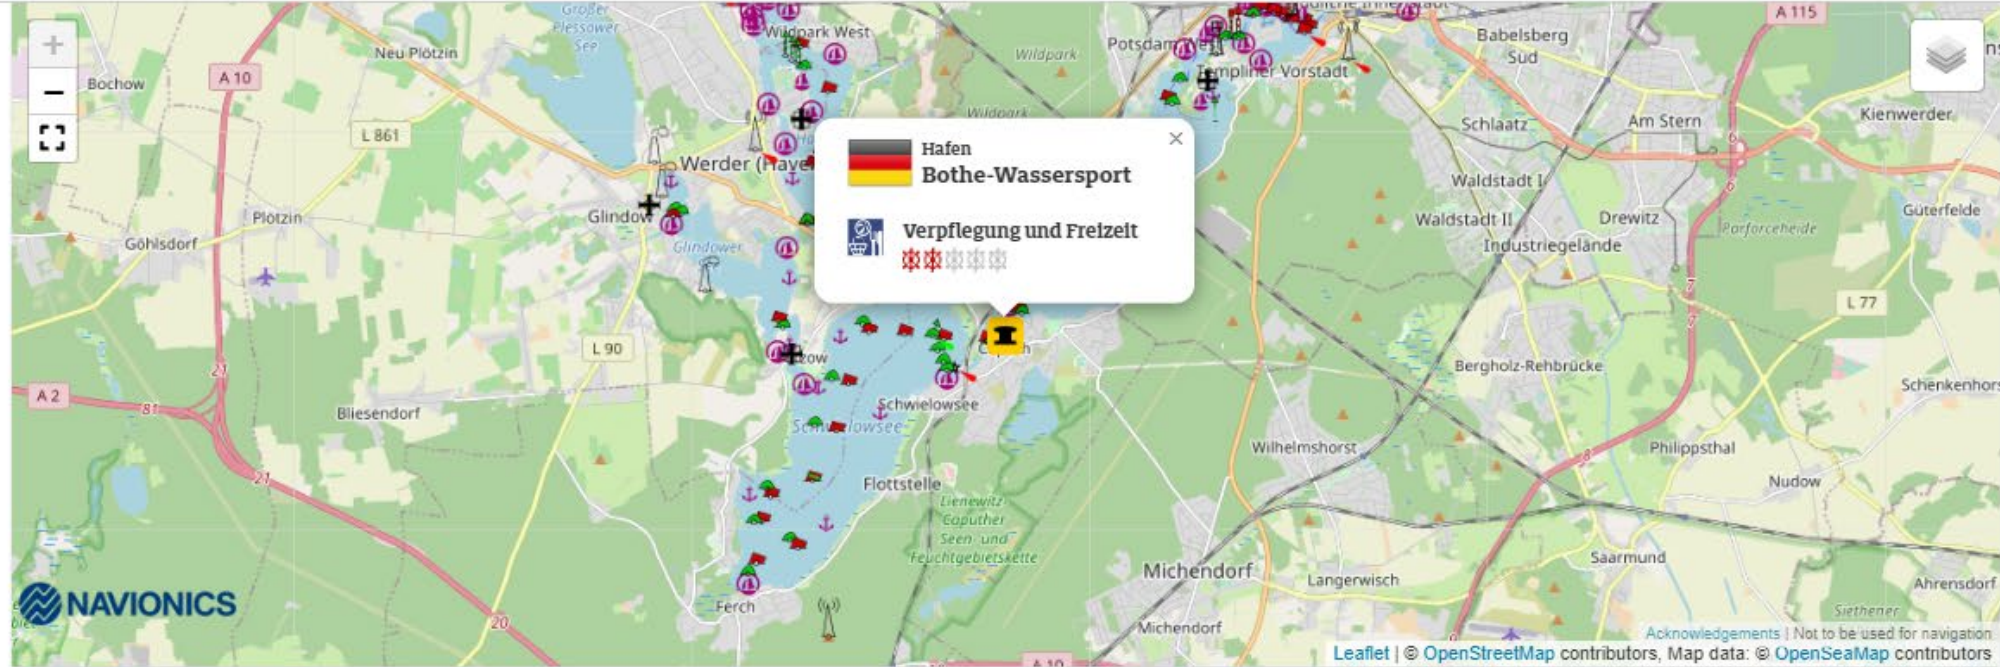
+
−
Hafen
Bothe-Wassersport
×
Verpflegung und Freizeit

Großer Plessower See
Wildpark West
Wildpark
Potsdam
Babelsberg Süd
A 115
Templiner Vorstadt
Neu Plötzin
Bochow
A 10
L 861
Werder (Havel)
Wildpark
Schlaatz
Am Stern
Kienwerder
Waldstadt I
Waldstadt II
Drewitz
Güterfelde
Industriegelände
Parforceheide
Glindow
Plötzin
Göhlsdorf
Glindower
L 90
L 77
Bergholz-Rehbrücke
A 2
Bliesendorf
Schwielowsee
Schwielowsee
Schenkenhorst
Wilhelmshorst
Philippsthal
Flottstelle
Lienewitz Caputher Seen- und Feuchtgebietskette
Nudow
Michendorf
Langerwisch
Saarmund
Ahrensdorf
NAVIONICS
Ferch
Michendorf
Siethener
A 10
Acknowledgements | Not to be used for navigation
Leaflet | © OpenStreetMap contributors, Map data: © OpenSeaMap contributors